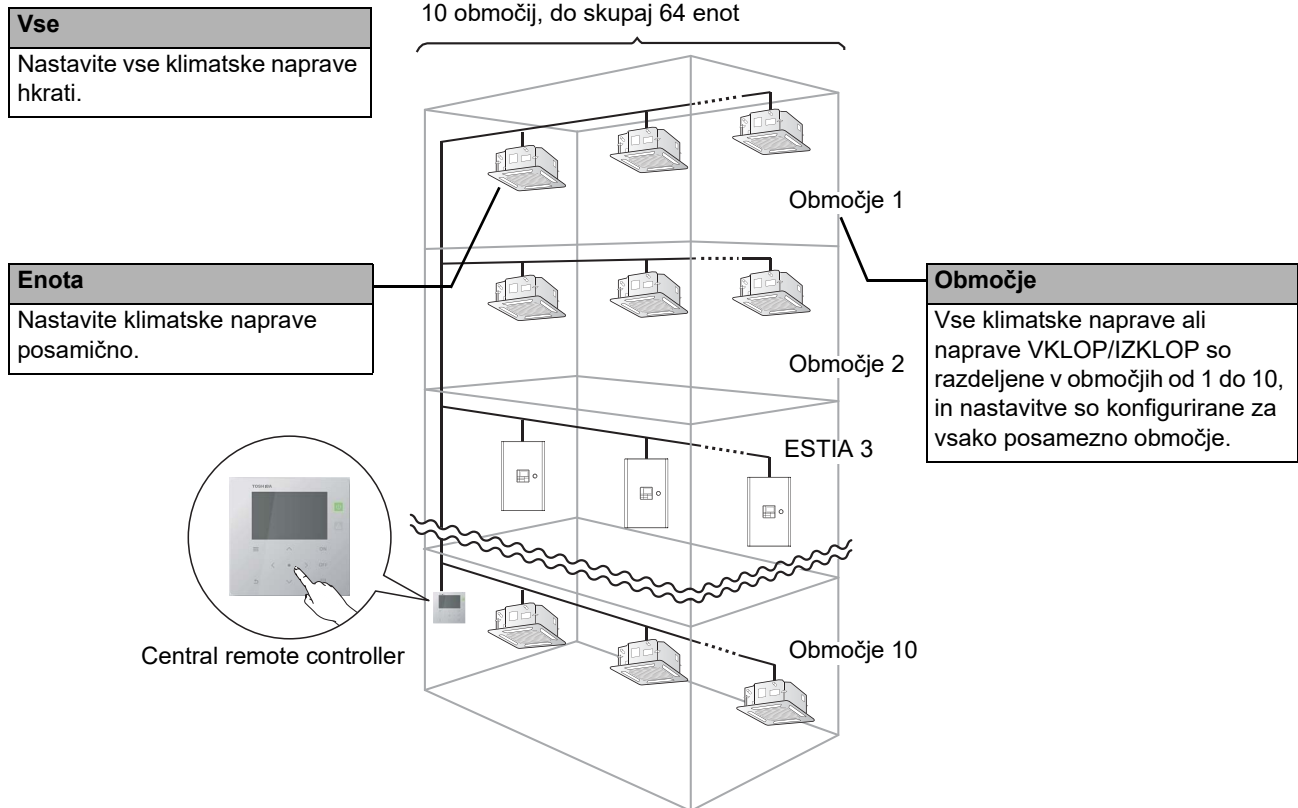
**Vse**

Nastavite vse klimatske naprave hkrati.

10 območij, do skupaj 64 enot

Območje 1

**Enota**

Nastavite klimatske naprave posamično.

**Območje**

Vse klimatske naprave ali naprave VKLOP/IZKLOP so razdeljene v območjih od 1 do 10, in nastavitve so konfigurirane za vsako posamezno območje.

Območje 2

ESTIA 3

TOSHIBA

Central remote controller

Območje 10